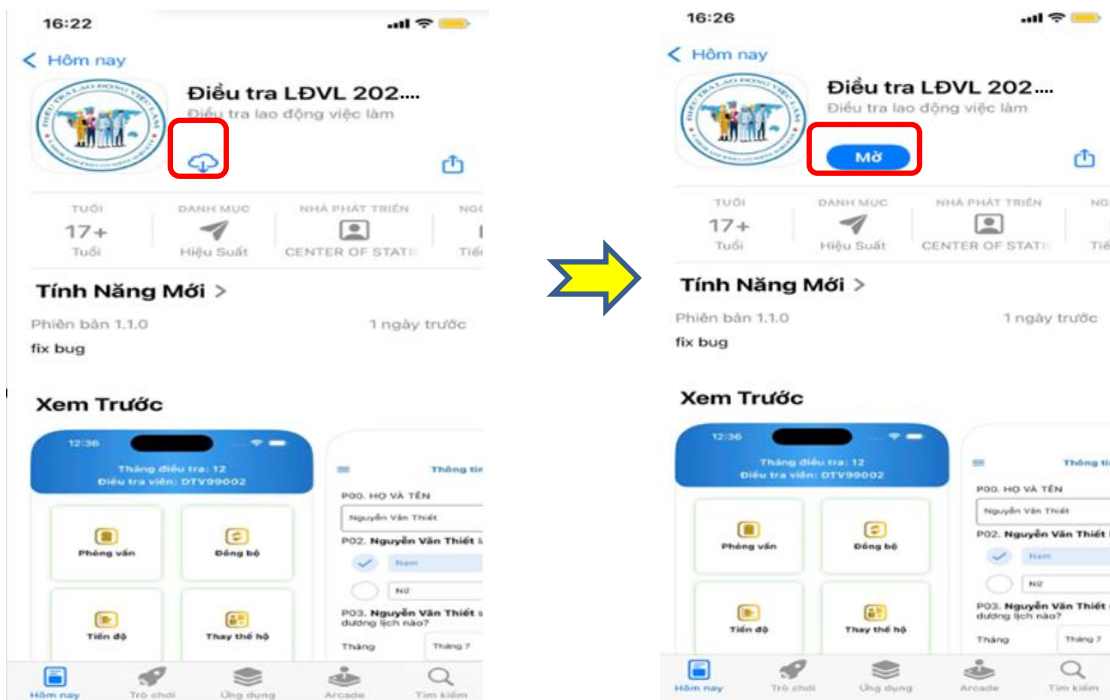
16:22

< Hôm nay

Điều tra LĐVL 202....

Điều tra lao động việc làm

TUỔI
17+
Tuổi

DANH MỤC
Hiệu Suất

NHÀ PHÁT TRIỂN
CENTER OF STATI

NG
Tiế

Tính Năng Mới >

Phiên bản 1.1.0

1 ngày trước

fix bug

Xem Trước

12:36

Tháng điều tra: 12
Điều tra viên: DTV99002

Phỏng vấn

Đồng bộ

Tiến độ

Thay thế hộ

Thông tin

P00. HỌ VÀ TÊN

Nguyễn Văn Thiết

P02. Nguyễn Văn Thiết

Nam

Nữ

P03. Nguyễn Văn Thiết s dương lịch nào?

Tháng

Tháng 7

Hôm nay

Trò chơi

Ứng dụng

Arcade

Tìm kiếm

16:26

< Hôm nay

Điều tra LĐVL 202....

Điều tra lao động việc làm

Mở

TUỔI
17+
Tuổi

DANH MỤC
Hiệu Suất

NHÀ PHÁT TRIỂN
CENTER OF STATI

NG
Tiế

Tính Năng Mới >

Phiên bản 1.1.0

1 ngày trước

fix bug

Xem Trước

12:36

Tháng điều tra: 12
Điều tra viên: DTV99002

Phỏng vấn

Đồng bộ

Tiến độ

Thay thế hộ

Thông tin

P00. HỌ VÀ TÊN

Nguyễn Văn Thiết

P02. Nguyễn Văn Thiết

Nam

Nữ

P03. Nguyễn Văn Thiết dương lịch nào?

Tháng

Tháng 7

Hôm nay

Trò chơi

Ứng dụng

Arcade

Tìm kiếm